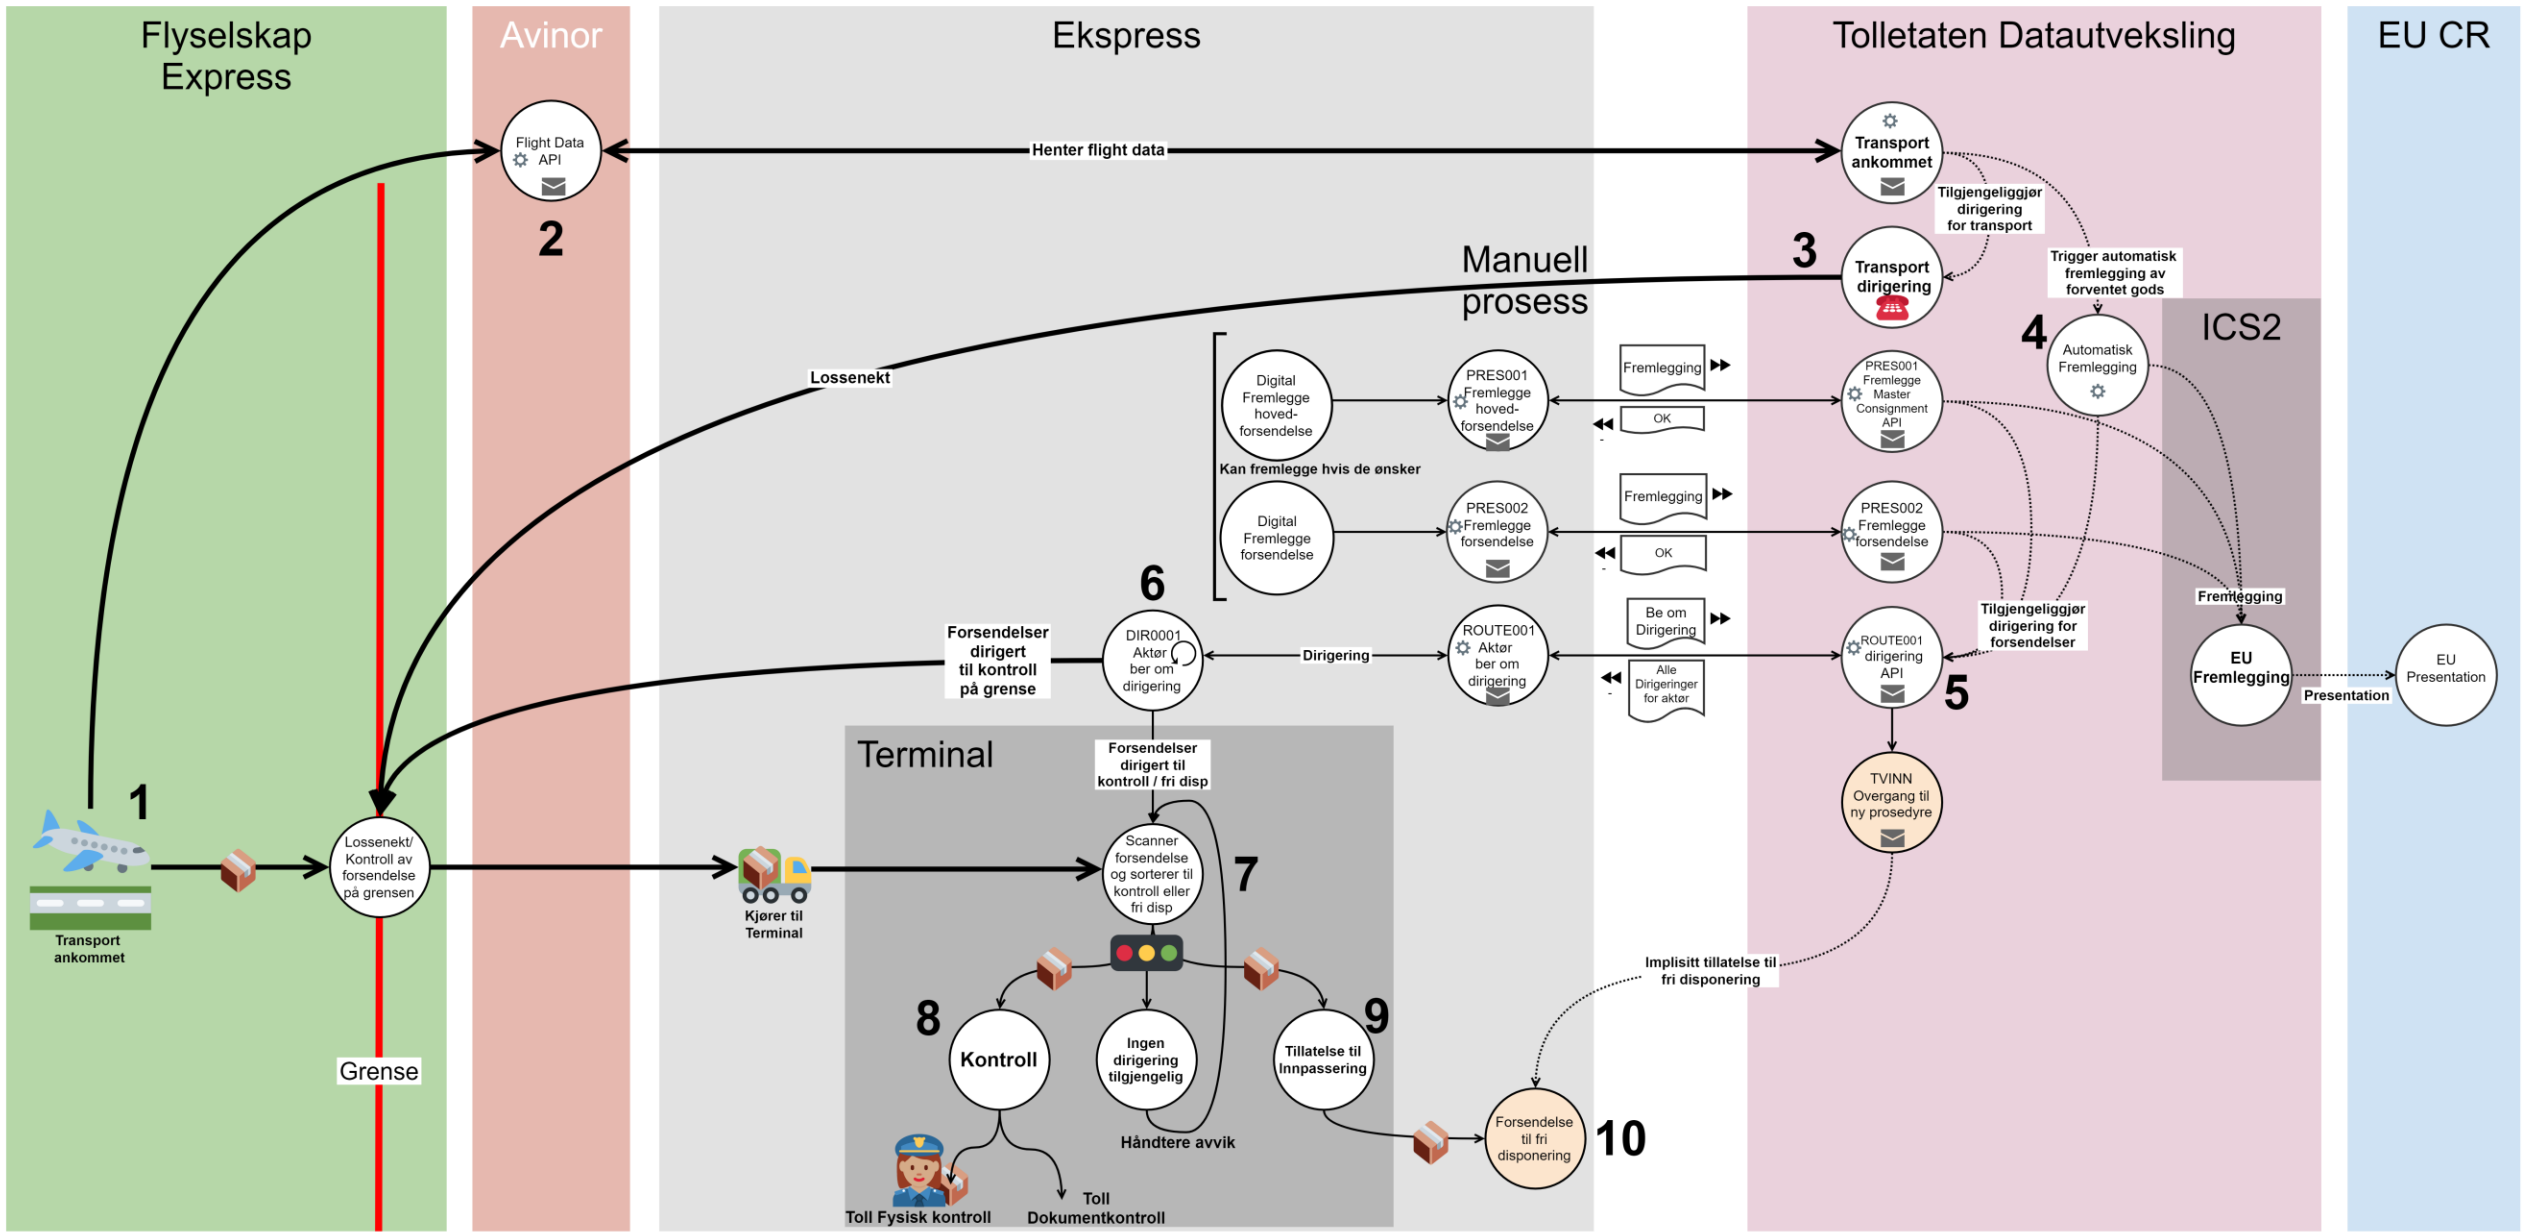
Flyselskap Express

Avinor

Ekspress

Tolletaten Datautveksling

EU CR

Flight Data API

2

Henter flight data

Transport ankommet

Tilgjengeliggjør dirigering for transport

3

Transport dirigering

Manuell prosess

Trigger automatisk fremlegging av forventet gods

4

Automatisk Fremlegging

ICS2

Lossenekt

Digital Fremlegge hoved-forsendelse

PRES001 Fremlegge hoved-forsendelse

Fremlegging

OK

PRES001 Fremlegge Master Consignment API

Kan fremlegge hvis de ønsker

Digital Fremlegge forsendelse

PRES002 Fremlegge forsendelse

Fremlegging

OK

PRES002 Fremlegge forsendelse

6

Forsendelser dirigert til kontroll på grense

DIR0001 Aktør ber om dirigering

Dirigering

ROUTE001 Aktør ber om dirigering

Be om Dirigering

Alle Dirigeringer for aktør

ROUTE001 dirigering API

5

Tilgjengeliggjør dirigering for forsendelser

Fremlegging

EU Fremlegging

Presentation

EU Presentation

Terminal

Forsendelser dirigert til kontroll / fri disp

TVINN Overgang til ny prosedyre

1

Transport ankommet

Lossenekt/ Kontroll av forsendelse på grensen

Kjører til Terminal

Scanner forsendelse og sorterer til kontroll eller fri disp

7

Implisitt tillatelse til fri disponering

8

Kontroll

Ingen dirigering tilgjengelig

9

Tillatelse til Innpassering

Grense

Håndtere avvik

Forsendelse til fri disponering

10

Toll Fysisk kontroll

Toll Dokumentkontroll